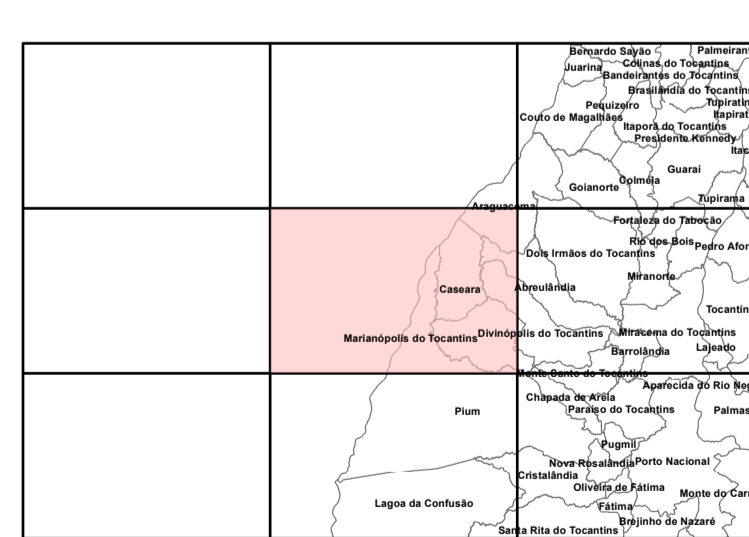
Bernardo Sayão
Palmeirant
Juarina
Colinas do Tocantins
Bandeirantes do Tocantins
Brasilândia do Tocantins
Tupiratin
Pequizeiro
Itapirat
Couto de Magalhães
Itaporã do Tocantins
Presidente Kennedy
Itac
Guaraí
Colméia
Goianorte
Tupirama
Araguacema
Fortaleza do Tabocão
Rio dos Bois
Pedro Afon
Dois Irmãos do Tocantins
Miranorte
Caseara
Abreulândia
Tocantin
Marianópolis do Tocantins
Divinópolis do Tocantins
Miracema do Tocantins
Lajeado
Barrolândia
Monte Santo do Tocantins
Aparecida do Rio Neg
Chapada de Areia
Pium
Paraíso do Tocantins
Palmas
Pugmil
Nova Rosalândia
Porto Nacional
Cristalândia
Oliveira de Fátima
Monte do Car
Fátima
Lagoa da Confusão
Brejinho de Nazaré
Santa Rita do Tocantins